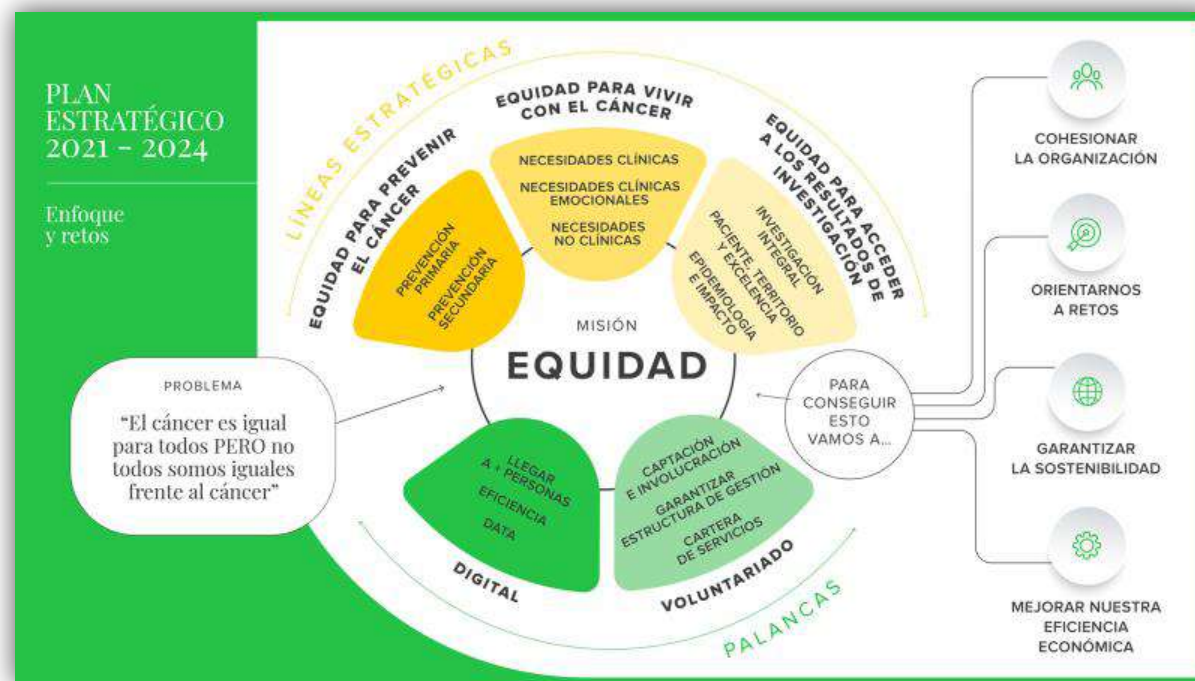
PLAN
ESTRATÉGICO
2021 - 2024

Enfoque
y retos

LÍNEAS ESTRATÉGICAS

EQUIDAD PARA PREVENIR EL CÁNCER

PREVENCIÓN PRIMARIA

PREVENCIÓN SECUNDARIA

EQUIDAD PARA VIVIR CON EL CÁNCER

NECESIDADES CLÍNICAS

NECESIDADES CLÍNICAS EMOCIONALES

NECESIDADES NO CLÍNICAS

EQUIDAD PARA ACCEDER A LOS RESULTADOS DE INVESTIGACIÓN

INVESTIGACIÓN INTEGRAL

PACIENTE, TERRITORIO Y EXCELENCIA

EPIDEMIOLOGÍA E IMPACTO

MISIÓN

EQUIDAD

PROBLEMA

"El cáncer es igual para todos PERO no todos somos iguales frente al cáncer"

LLEGAR A + PERSONAS

EFICIENCIA

DATA

DIGITAL

CAPTACIÓN E INVOLUCRACIÓN

GARANTIZAR ESTRUCTURA DE GESTIÓN

CARTERA DE SERVICIOS

VOLUNTARIADO

PALANCAS

PARA CONSEGUIR ESTO VAMOS A...

COHESIONAR LA ORGANIZACIÓN

ORIENTARNOS A RETOS

GARANTIZAR LA SOSTENIBILIDAD

MEJORAR NUESTRA EFICIENCIA ECONÓMICA